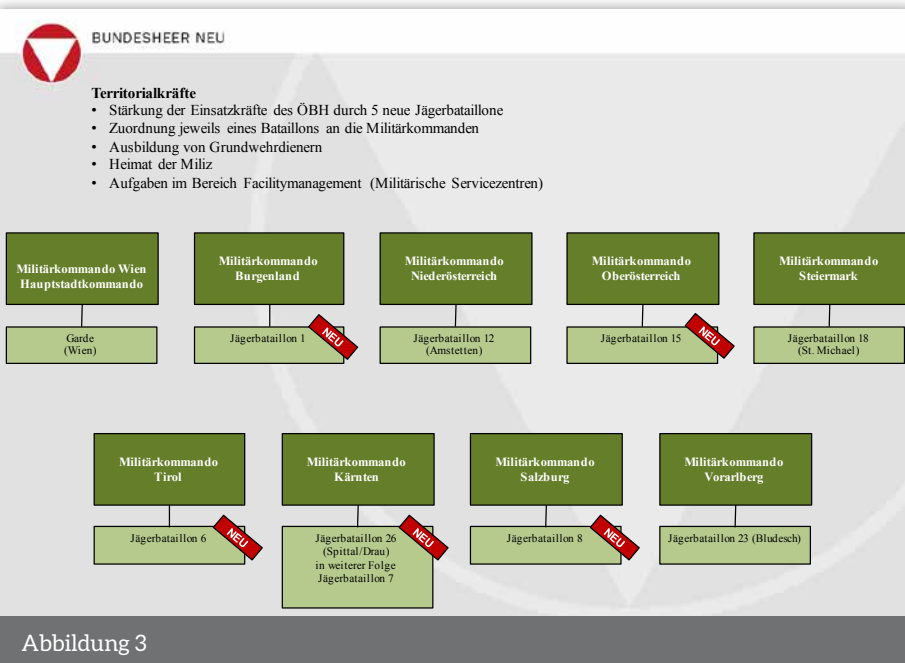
BUNDESHEER NEU

**Territorialkräfte**
• Stärkung der Einsatzkräfte des ÖBH durch 5 neue Jägerbataillone
• Zuordnung jeweils eines Bataillons an die Militärkommanden
• Ausbildung von Grundwehrdienern
• Heimat der Miliz
• Aufgaben im Bereich Facilitymanagement (Militärische Servicezentren)

Militärkommando Wien Hauptstadtkommando
Garde (Wien)

Militärkommando Burgenland
Jägerbataillon 1
NEU

Militärkommando Niederösterreich
Jägerbataillon 12 (Amstetten)

Militärkommando Oberösterreich
Jägerbataillon 15
NEU

Militärkommando Steiermark
Jägerbataillon 18 (St. Michael)

Militärkommando Tirol
Jägerbataillon 6
NEU

Militärkommando Kärnten
Jägerbataillon 26 (Spittal/Drau) in weiterer Folge Jägerbataillon 7
NEU

Militärkommando Salzburg
Jägerbataillon 8
NEU

Militärkommando Vorarlberg
Jägerbataillon 23 (Bludesch)

Abbildung 3